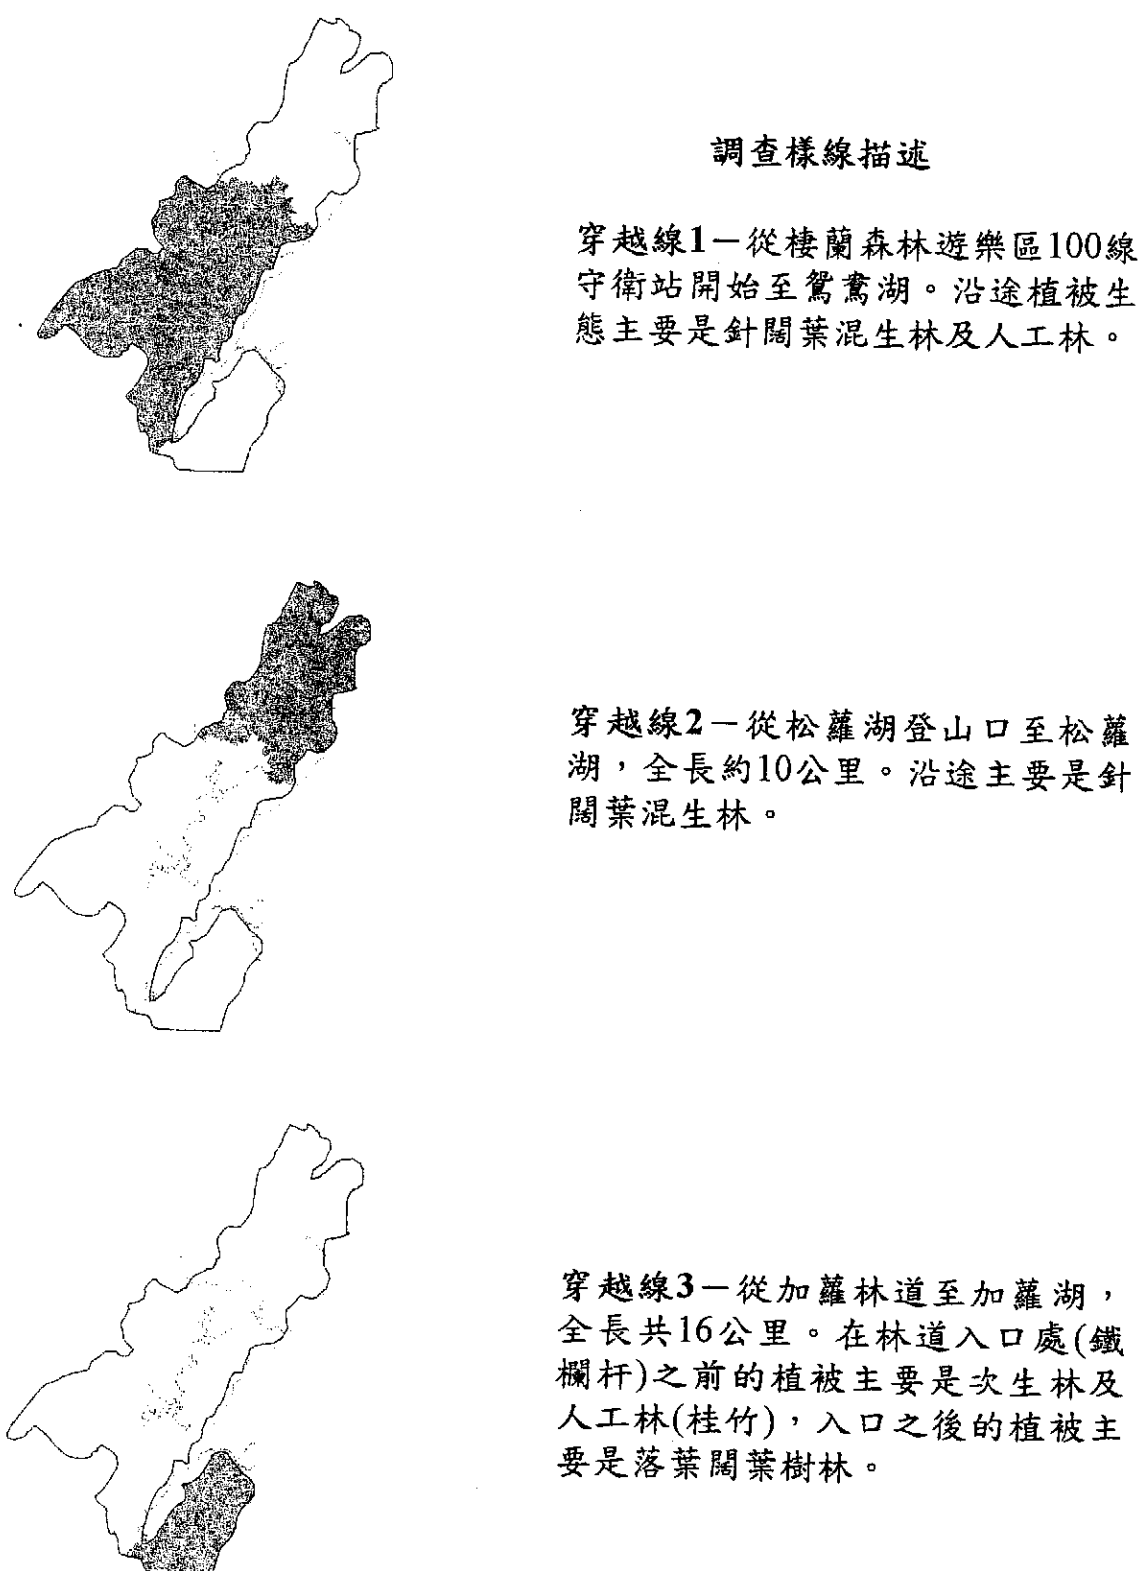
調查樣線描述

穿越線1－從棲蘭森林遊樂區100線守衛站開始至鴛鴦湖。沿途植被生態主要是針闊葉混生林及人工林。

穿越線2－從松蘿湖登山口至松蘿湖，全長約10公里。沿途主要是針闊葉混生林。

穿越線3－從加羅林道至加羅湖，全長共16公里。在林道入口處(鐵欄杆)之前的植被主要是次生林及人工林(桂竹)，入口之後的植被主要是落葉闊葉樹林。